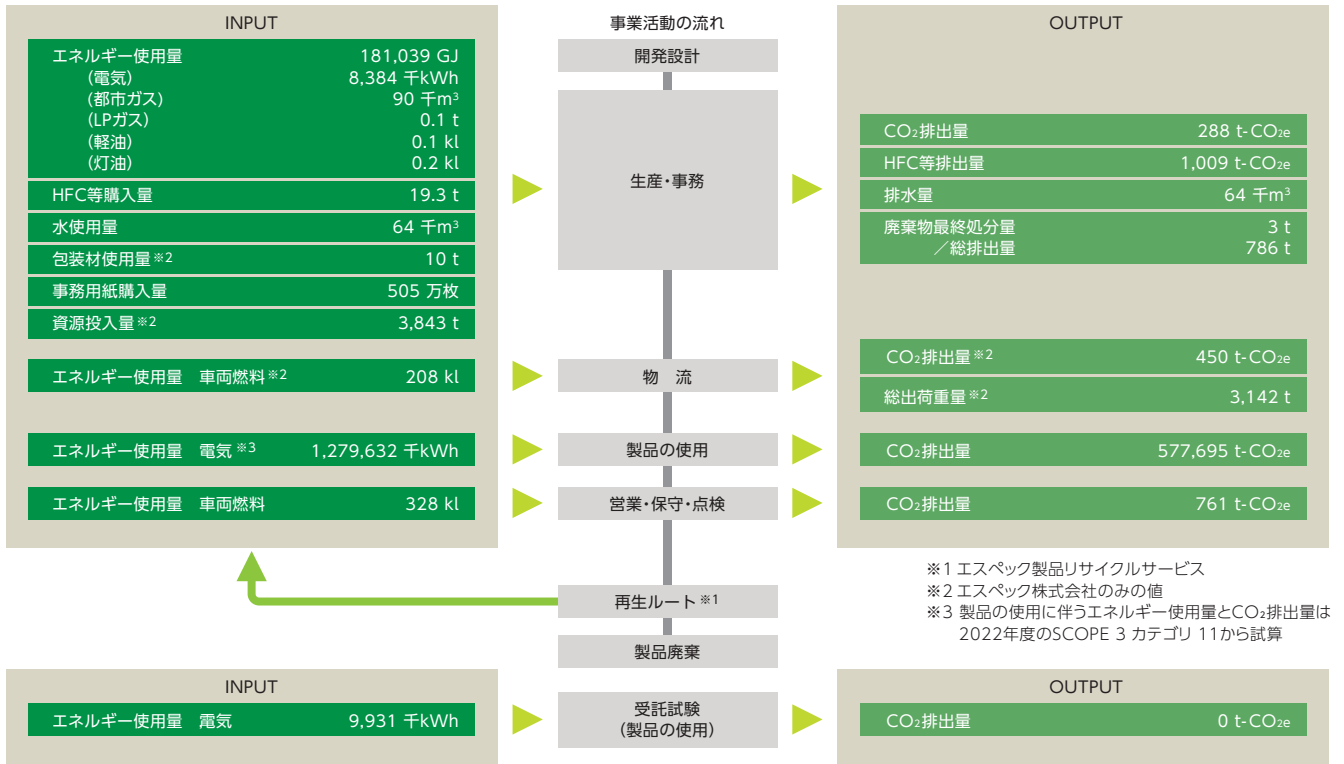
INPUT

| エネルギー使用量 | 181,039 GJ |
|---|---|
| （電気） | 8,384 千kWh |
| （都市ガス） | 90 千$m^3$ |
| （LPガス） | 0.1 t |
| （軽油） | 0.1 kl |
| （灯油） | 0.2 kl |
| HFC等購入量 | 19.3 t |
| 水使用量 | 64 千$m^3$ |
| 包装材使用量※2 | 10 t |
| 事務用紙購入量 | 505 万枚 |
| 資源投入量※2 | 3,843 t |

エネルギー使用量　車両燃料※2　208 kl

エネルギー使用量　電気※3　1,279,632 千kWh

エネルギー使用量　車両燃料　328 kl

事業活動の流れ

開発設計

生産・事務

物　流

製品の使用

営業・保守・点検

再生ルート※1

製品廃棄

OUTPUT

| $CO_2$排出量 | 288 t-$CO_{2e}$ |
|---|---|
| HFC等排出量 | 1,009 t-$CO_{2e}$ |
| 排水量 | 64 千$m^3$ |
| 廃棄物最終処分量 | 3 t |
| ／総排出量 | 786 t |

$CO_2$排出量※2　450 t-$CO_{2e}$

総出荷重量※2　3,142 t

$CO_2$排出量　577,695 t-$CO_{2e}$

$CO_2$排出量　761 t-$CO_{2e}$

※1 エスペック製品リサイクルサービス
※2 エスペック株式会社のみの値
※3 製品の使用に伴うエネルギー使用量と$CO_2$排出量は2022年度のSCOPE 3 カテゴリ 11から試算

INPUT

エネルギー使用量　電気　9,931 千kWh

受託試験
（製品の使用）

OUTPUT

$CO_2$排出量　0 t-$CO_{2e}$